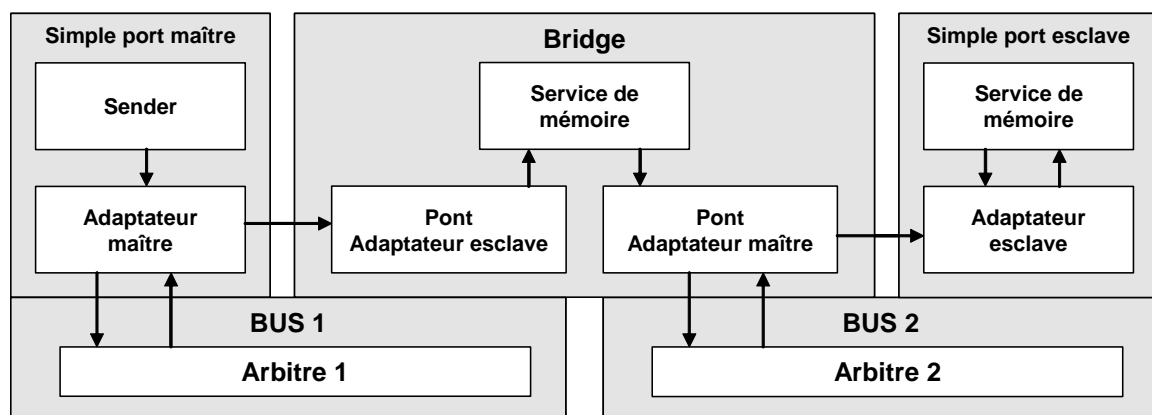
Simple port maître

Sender

Adaptateur maître

Bridge

Service de mémoire

Pont Adaptateur esclave

Pont Adaptateur maître

Simple port esclave

Service de mémoire

Adaptateur esclave

BUS 1

Arbitre 1

BUS 2

Arbitre 2